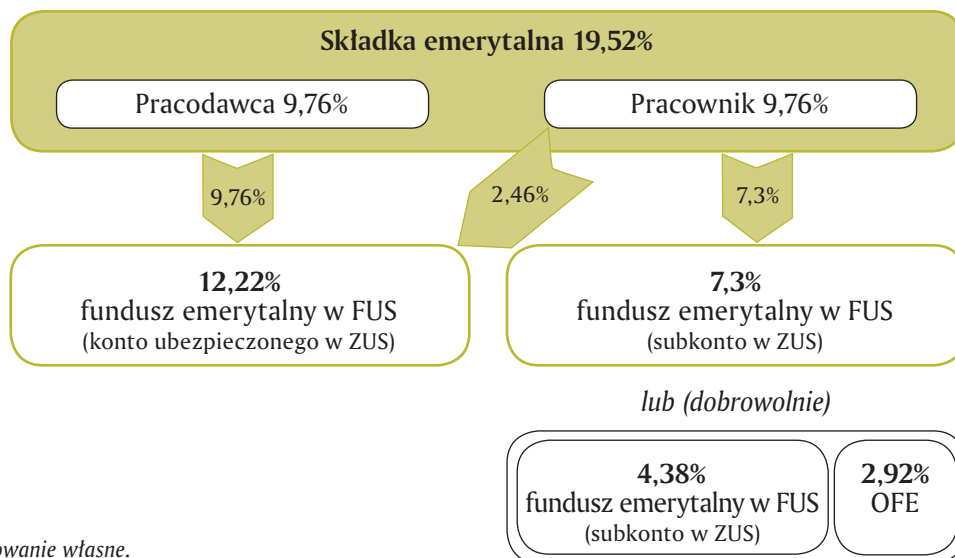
Składka emerytalna 19,52%

Pracodawca 9,76%

Pracownik 9,76%

9,76%

2,46%

7,3%

12,22%
fundusz emerytalny w FUS
(konto ubezpieczonego w ZUS)

7,3%
fundusz emerytalny w FUS
(subkonto w ZUS)

lub (dobrowolnie)

4,38%
fundusz emerytalny w FUS
(subkonto w ZUS)

2,92%
OFE

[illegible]owanie własne.